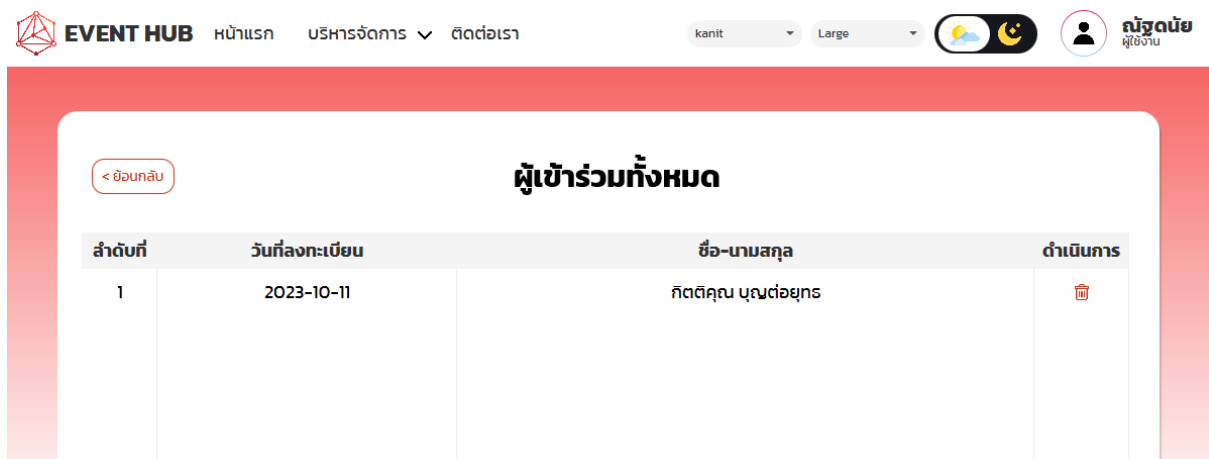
EVENT HUB หน้าแรก บริหารจัดการ ติดต่อเรา

kanit Large

ณัฐดนัย
ผู้ใช้งาน

< ย้อนกลับ

ผู้เข้าร่วมทั้งหมด

| ลำดับที่ | วันที่ลงทะเบียน | ชื่อ-นามสกุล | ดำเนินการ |
|---|---|---|---|
| 1 | 2023-10-11 | กิตติคุณ บุญต่อยุทธ | |